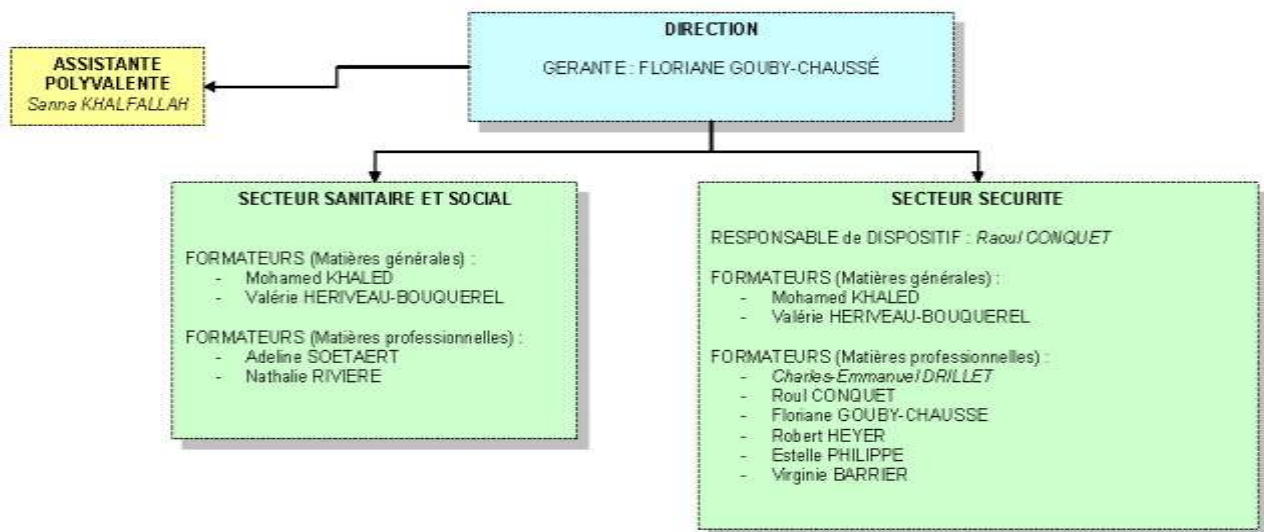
DIRECTION

GERANTE : FLORIANE GOUBY-CHAUSSÉ

ASSISTANTE POLYVALENTE
Sanna KHALFALLAH

SECTEUR SANITAIRE ET SOCIAL

FORMATEURS (Matières générales) :
- Mohamed KHALED
- Valérie HERIVEAU-BOUQUEREL

FORMATEURS (Matières professionnelles) :
- Adeline SOETAERT
- Nathalie RIVIERE

SECTEUR SECURITE

RESPONSABLE de DISPOSITIF : Raoul CONQUET

FORMATEURS (Matières générales) :
- Mohamed KHALED
- Valérie HERIVEAU-BOUQUEREL

FORMATEURS (Matières professionnelles) :
- Charles-Emmanuel DRILLET
- Roul CONQUET
- Floriane GOUBY-CHAUSSE
- Robert HEYER
- Estelle PHILIPPE
- Virginie BARRIER